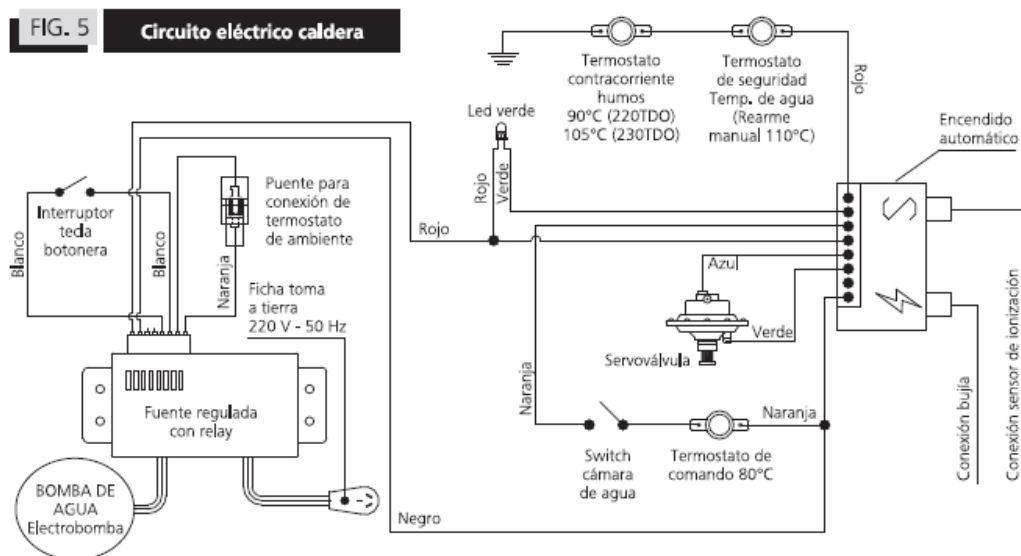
FIG. 5

Circuito eléctrico caldera

Termostato contracorriente humos 90°C (220TDO) 105°C (230TDO)

Termostato de seguridad Temp. de agua (Rearme manual 110°C)

Rojo

Led verde

Encendido automático

Rojo

Verde

Interruptor tecla botonera

Puente para conexión de termostato de ambiente

Blanco

Blanco

Naranja

Rojo

Azul

Ficha toma a tierra 220 V - 50 Hz

Verde

Servoválvula

Fuente regulada con relay

Naranja

Naranja

Switch cámara de agua

Termostato de comando 80°C

Conexión bujía

Conexión sensor de ionización

BOMBA DE AGUA Electrobomba

Negro